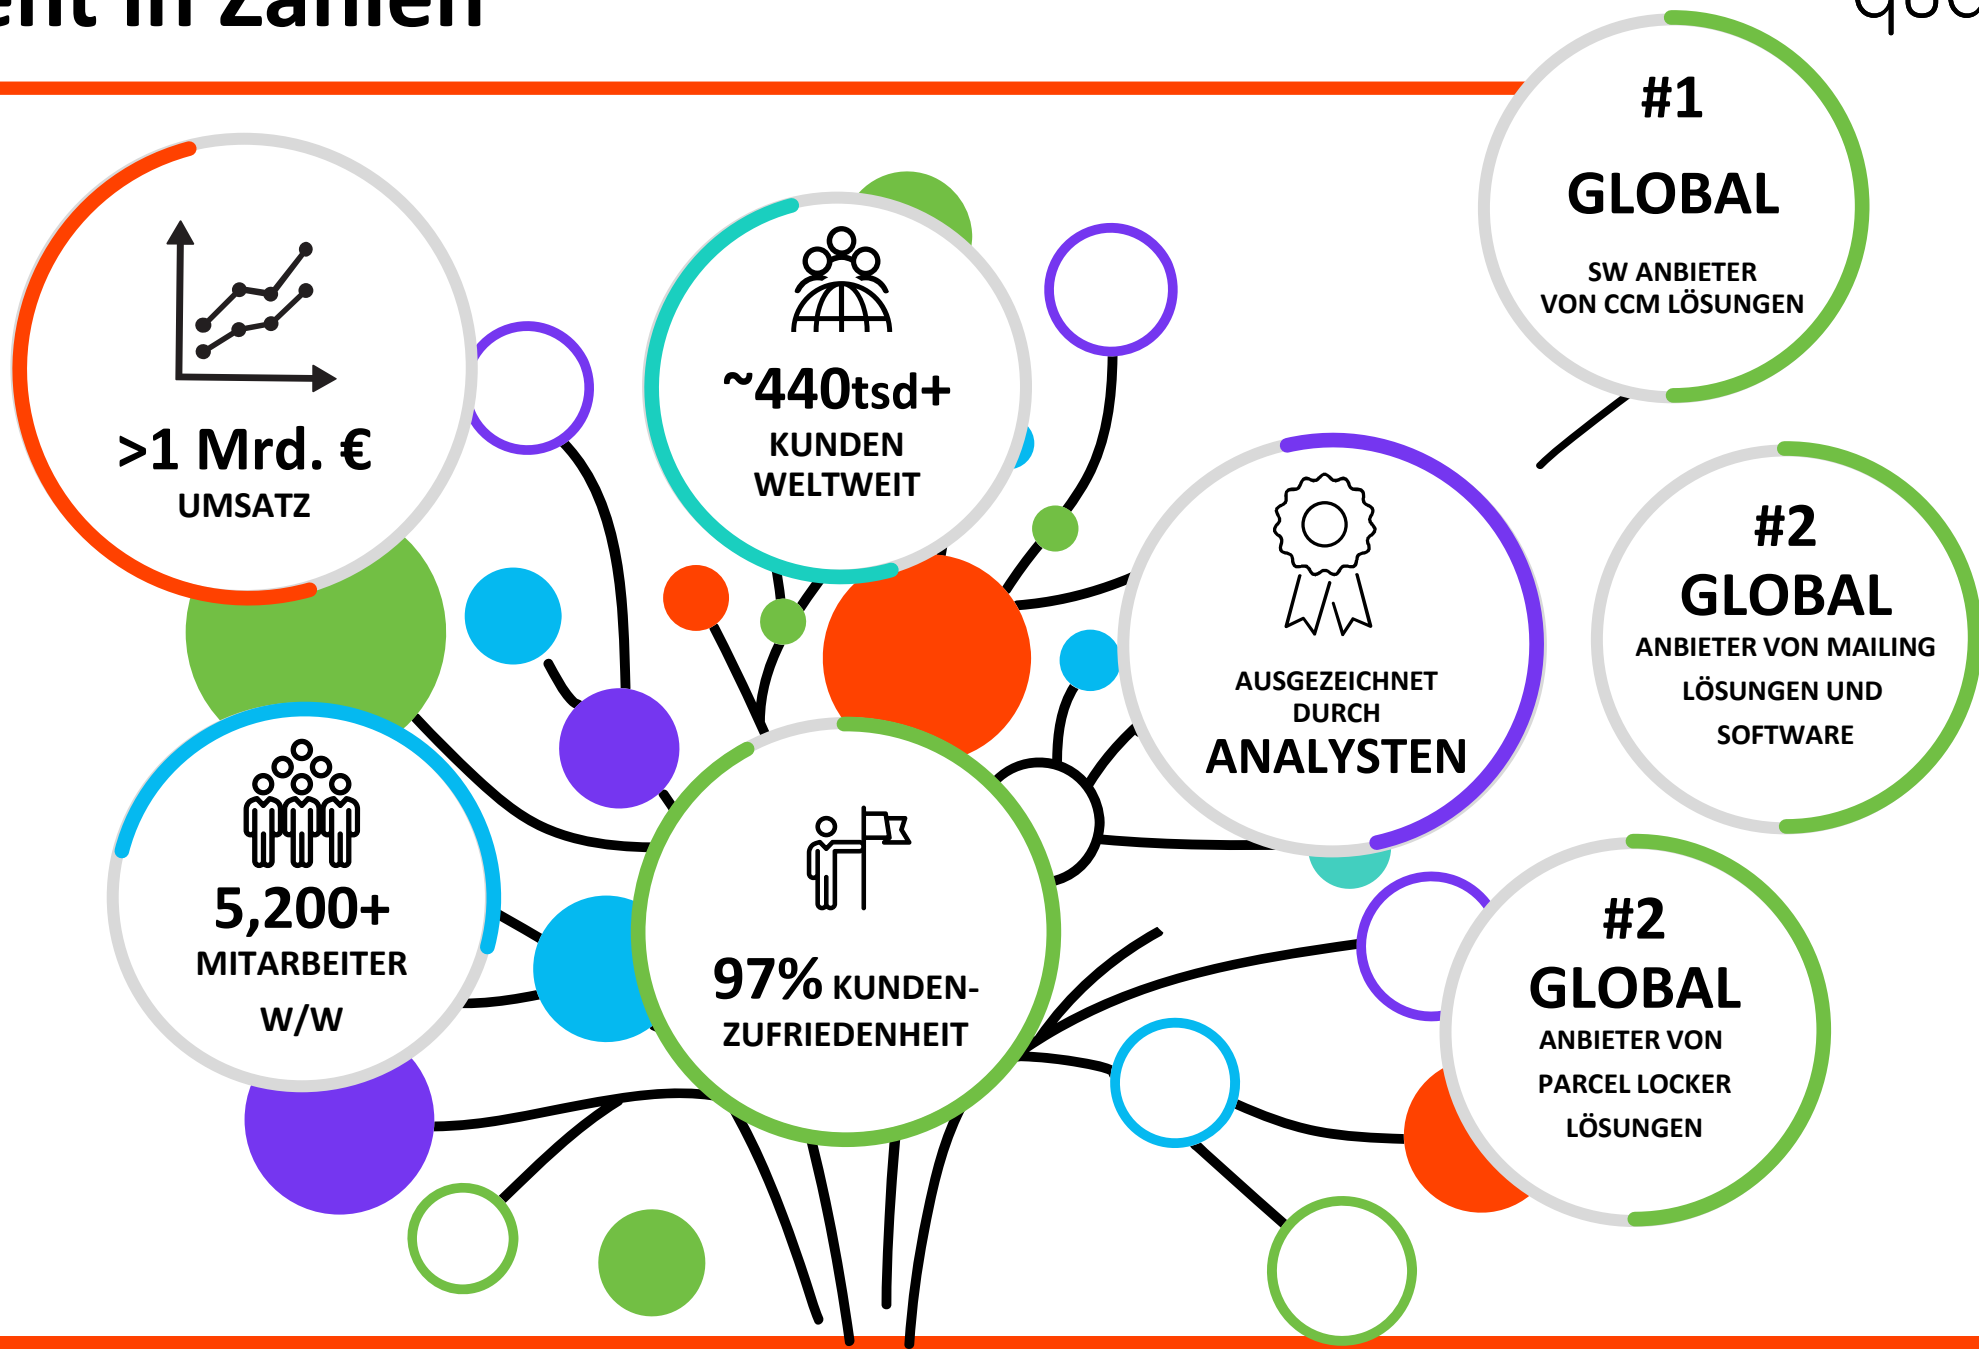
ent in Zahlen

quа

>1 Mrd. €
UMSATZ

~440tsd+
KUNDEN
WELTWEIT

#1
GLOBAL
SW ANBIETER
VON CCM LÖSUNGEN

AUSGEZEICHNET
DURCH
ANALYSTEN

#2
GLOBAL
ANBIETER VON MAILING
LÖSUNGEN UND
SOFTWARE

5,200+
MITARBEITER
W/W

97% KUNDEN-
ZUFRIEDENHEIT

#2
GLOBAL
ANBIETER VON
PARCEL LOCKER
LÖSUNGEN